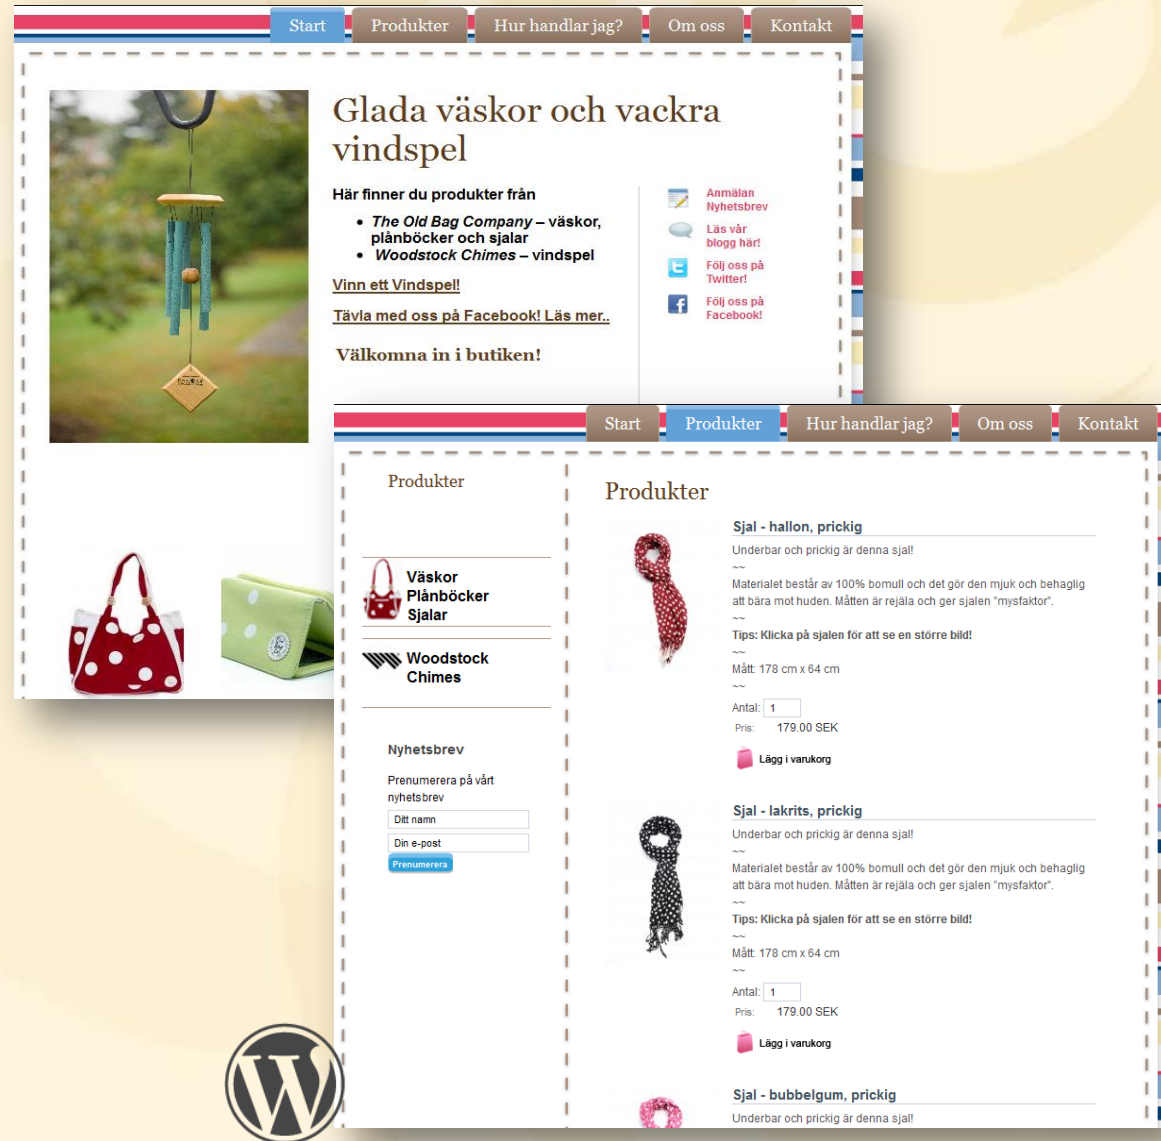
Start Produkter Hur handlar jag? Om oss Kontakt

Glada väskor och vackra vindspel

Här finner du produkter från

- *The Old Bag Company* – väskor, plånböcker och sjalar
- *Woodstock Chimes* – vindspel

Vinn ett Vindspel!

Tävla med oss på Facebook! Läs mer..

Välkomna in i butiken!

Anmälan Nyhetsbrev

Läs vår blogg här!

Följ oss på Twitter!

Följ oss på Facebook!

Start Produkter Hur handlar jag? Om oss Kontakt

Produkter

Väskor
Plånböcker
Sjalar

Woodstock Chimes

Nyhetsbrev

Prenumerera på vårt nyhetsbrev

Ditt namn

Din e-post

Prenumerera

Produkter

Sjal - hallon, prickig

Underbar och prickig är denna sjal!

~~

Materialet består av 100% bomull och det gör den mjuk och behaglig att bära mot huden. Måtten är rejäla och ger sjalen "mysfaktor".

~~

Tips: Klicka på sjalen för att se en större bild!

~~

Mått: 178 cm x 64 cm

~~

Antal: 1

Pris: 179.00 SEK

Lägg i varukorg

Sjal - lakrits, prickig

Underbar och prickig är denna sjal!

~~

Materialet består av 100% bomull och det gör den mjuk och behaglig att bära mot huden. Måtten är rejäla och ger sjalen "mysfaktor".

~~

Tips: Klicka på sjalen för att se en större bild!

~~

Mått: 178 cm x 64 cm

~~

Antal: 1

Pris: 179.00 SEK

Lägg i varukorg

Sjal - bubbelgum, prickig

Underbar och prickig är denna sjal!